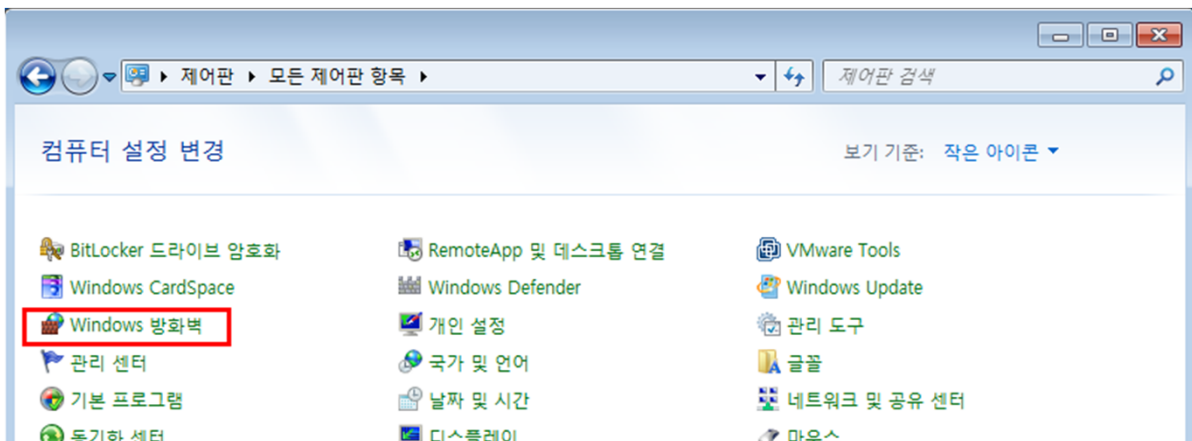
▸ 제어판 ▸ 모든 제어판 항목 ▸

제어판 검색

컴퓨터 설정 변경

보기 기준: 작은 아이콘 ▾

BitLocker 드라이브 암호화
Windows CardSpace
Windows 방화벽
관리 센터
기본 프로그램
동기화 센터

RemoteApp 및 데스크톱 연결
Windows Defender
개인 설정
국가 및 언어
날짜 및 시간
디스플레이

VMware Tools
Windows Update
관리 도구
글꼴
네트워크 및 공유 센터
마우스